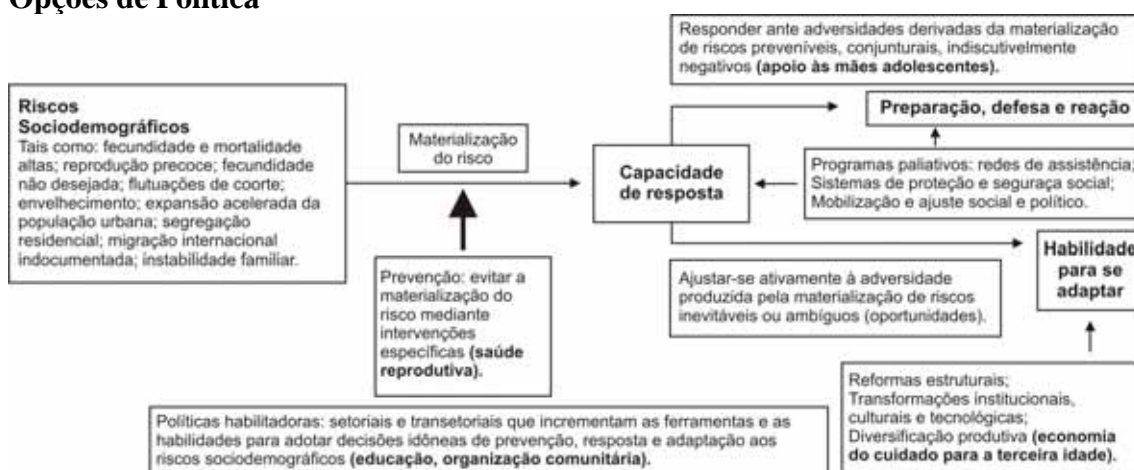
Opções de Política

Responder ante adversidades derivadas da materialização de riscos preveníveis, conjunturais, indiscutivelmente negativos (apoio às mães adolescentes).

Riscos Sociodemográficos
Tais como: fecundidade e mortalidade altas; reprodução precoce; fecundidade não desejada; flutuações de coorte; envelhecimento; expansão acelerada da população urbana; segregação residencial; migração internacional indocumentada; instabilidade familiar.

Materialização do risco

Capacidade de resposta

Preparação, defesa e reação

Programas paliativos: redes de assistência; Sistemas de proteção e seguraça social; Mobilização e ajuste social e político.

Habilidade para se adaptar

Prevenção: evitar a materialização do risco mediante intervenções específicas (saúde reprodutiva).

Ajustar-se ativamente à adversidade produzida pela materialização de riscos inevitáveis ou ambíguos (oportunidades).

Reformas estruturais; Transformações institucionais, culturais e tecnológicas; Diversificação produtiva (economia do cuidado para a terceira idade).

Políticas habilitadoras: setoriais e transetoriais que incrementam as ferramentas e as habilidades para adotar decisões idôneas de prevenção, resposta e adaptação aos riscos sociodemográficos (educação, organização comunitária).